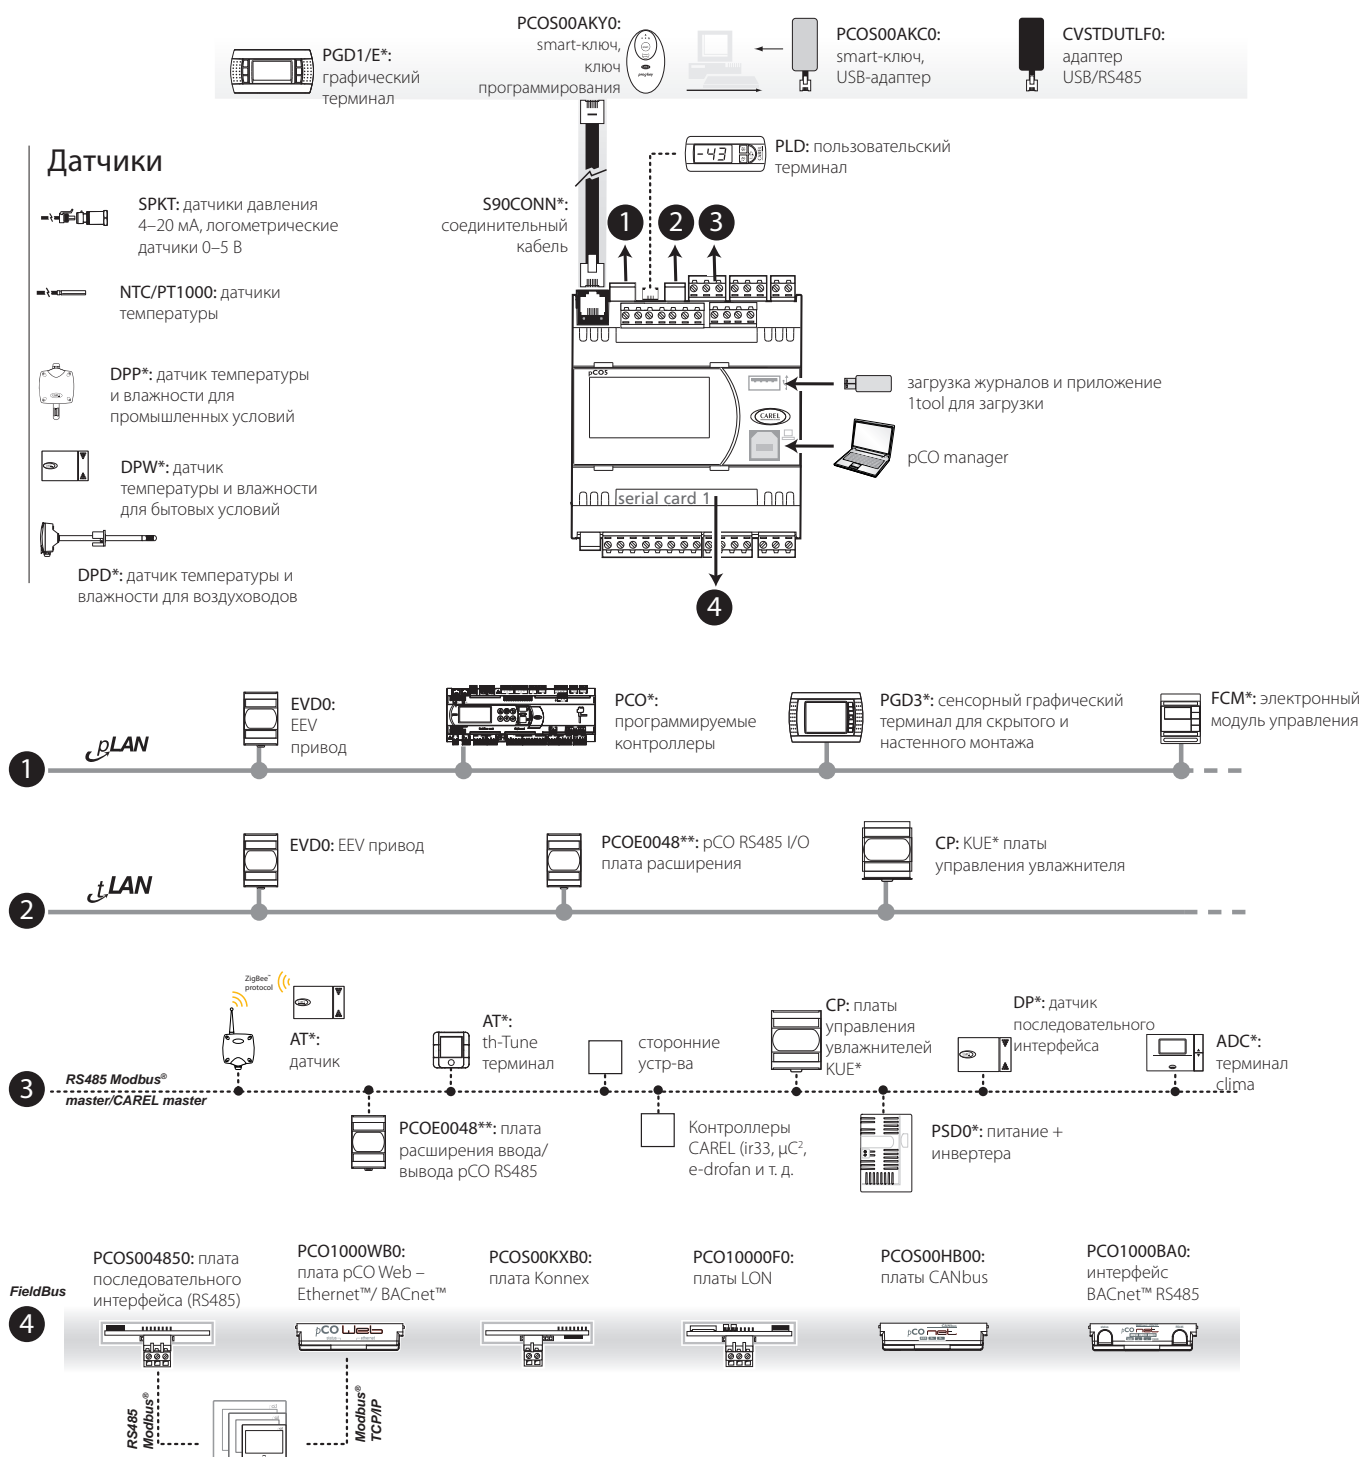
PGD1/E*: графический терминал

PCOS00AKY0: smart-ключ, ключ программирования

PCOS00AKC0: smart-ключ, USB-адаптер

CVSTDUTLF0: адаптер USB/RS485

Датчики

SPKT: датчики давления 4–20 мА, логометрические датчики 0–5 В

NTC/PT1000: датчики температуры

DPP*: датчик температуры и влажности для промышленных условий

DPW*: датчик температуры и влажности для бытовых условий

DPD*: датчик температуры и влажности для воздуховодов

PLD: пользовательский терминал

S90CONN*: соединительный кабель

1 2 3

pCOS

CAREL

serial card 1

4

загрузка журналов и приложение 1tool для загрузки

pCO manager

1 pLAN

EVD0: EEV привод

PCO*: программируемые контроллеры

PGD3*: сенсорный графический терминал для скрытого и настенного монтажа

FCM*: электронный модуль управления

2 tLAN

EVD0: EEV привод

PCOE0048**: pCO RS485 I/O плата расширения

CP: KUE* платы управления увлажнителя

3 RS485 Modbus® master/CAREL master

ZigBee™ protocol

AT*: датчик

AT*: th-Tune терминал

сторонние устр-ва

CP: платы управления увлажнителей KUE*

DP*: датчик последовательного интерфейса

ADC*: терминал clima

PCOE0048**: плата расширения ввода/вывода pCO RS485

Контроллеры CAREL (ir33, µC², e-drofan и т. д.

PSD0*: питание + инвертера

4 FieldBus

PCOS004850: плата последовательного интерфейса (RS485)

PCO1000WB0: плата pCO Web – Ethernet™/ BACnet™

PCOS00KXB0: плата Konnex

PCO10000F0: платы LON

PCOS00HB00: платы CANbus

PCO1000BA0: интерфейс BACnet™ RS485

pCO Web

pCO net

RS485 Modbus®

Modbus® TCP/IP